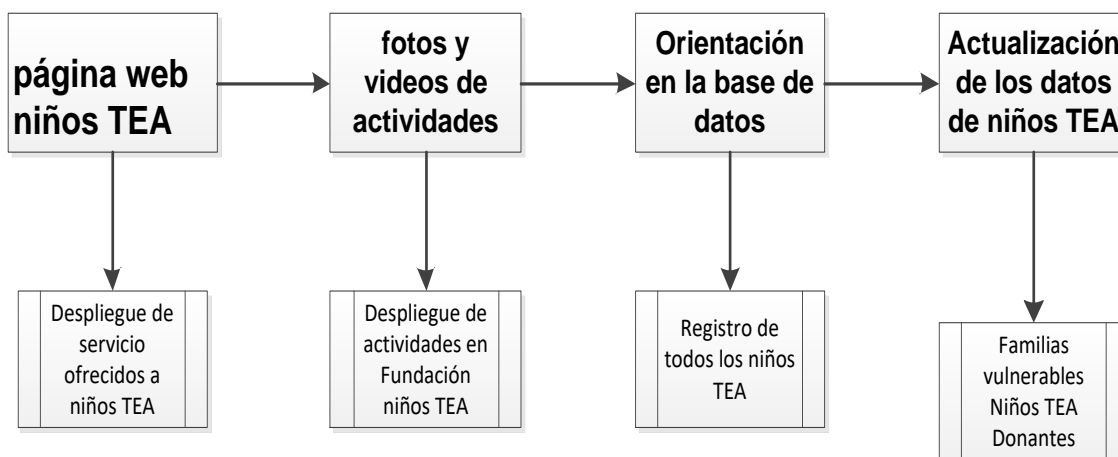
página web niños TEA

fotos y videos de actividades

Orientación en la base de datos

Actualización de los datos de niños TEA

Despliegue de servicio ofrecidos a niños TEA

Despliegue de actividades en Fundación niños TEA

Registro de todos los niños TEA

Familias vulnerables Niños TEA Donantes